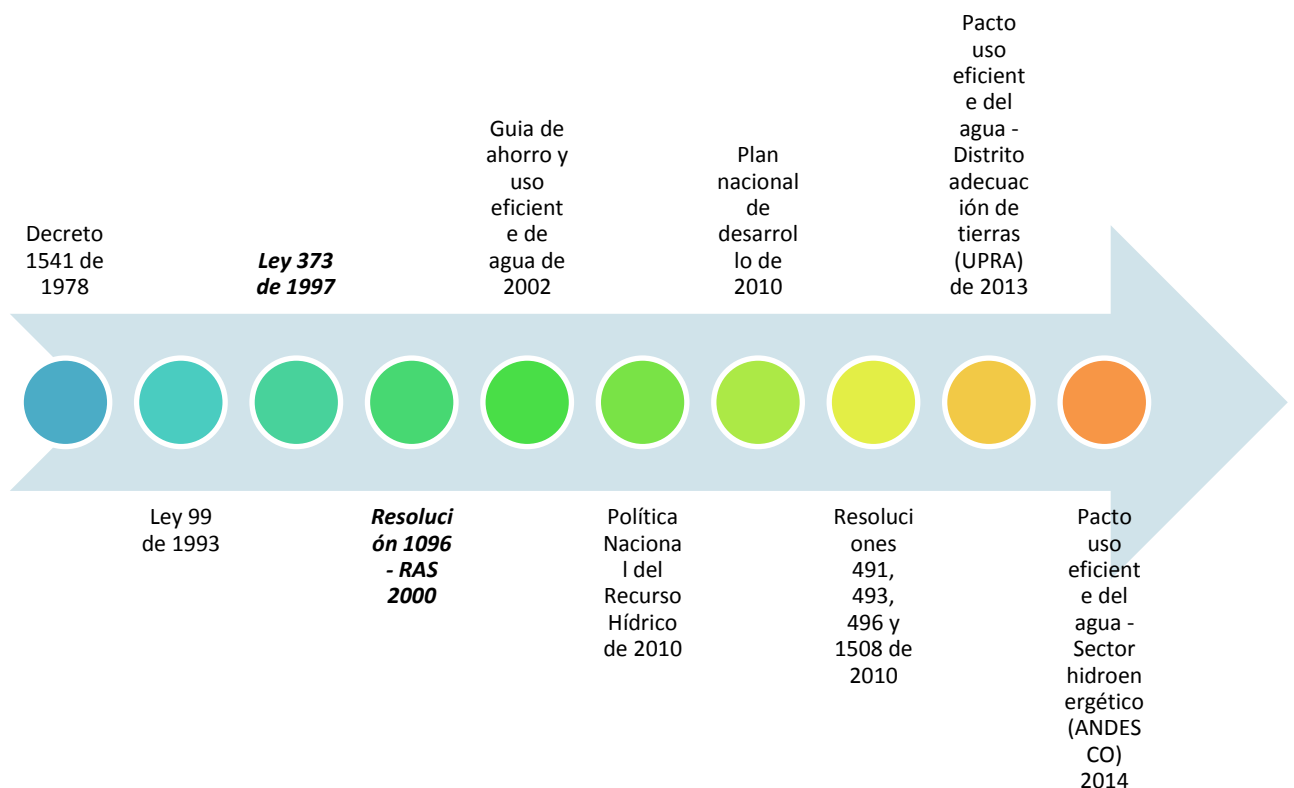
Decreto 1541 de 1978

Ley 99 de 1993

Ley 373 de 1997

Resolución 1096 - RAS 2000

Guia de ahorro y uso eficiente de agua de 2002

Política Nacional del Recurso Hídrico de 2010

Plan nacional de desarrollo de 2010

Resoluciones 491, 493, 496 y 1508 de 2010

Pacto uso eficiente del agua - Distrito adecuación de tierras (UPRA) de 2013

Pacto uso eficiente del agua - Sector hidroenergético (ANDESCO) 2014